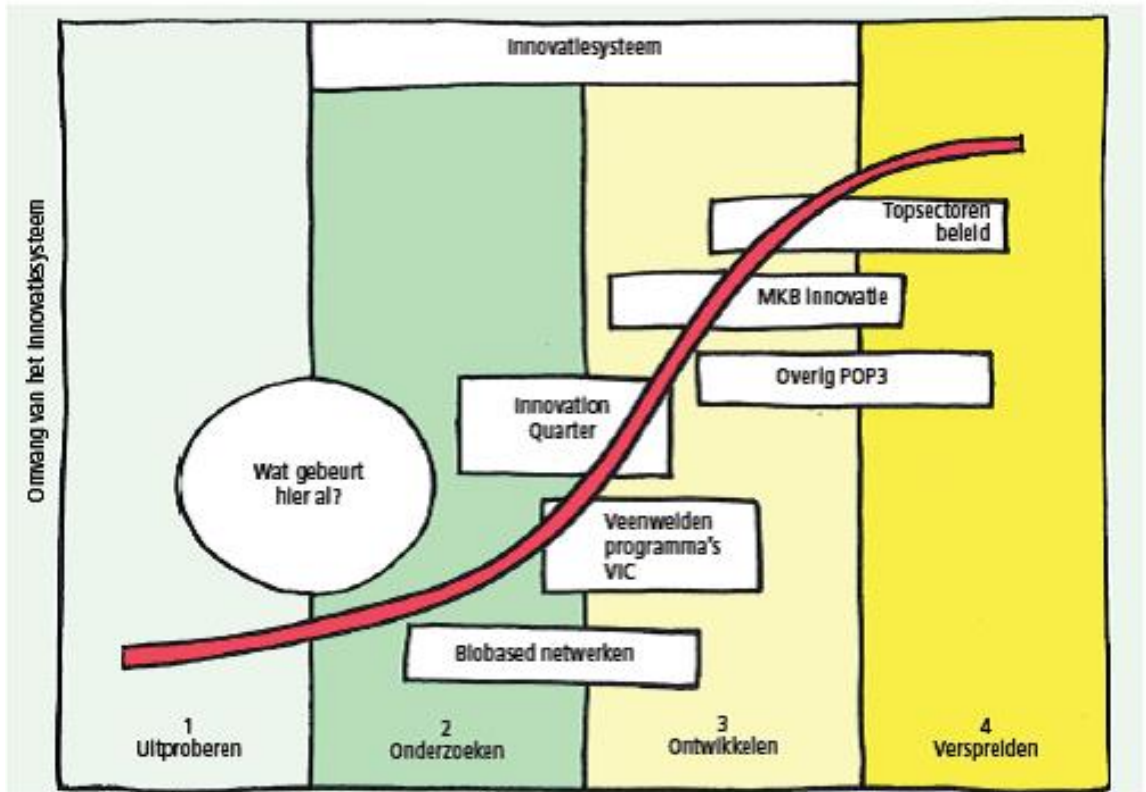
Innovatiesysteem

Omvang van het innovatiesysteem

Topsectoren beleid

MKB innovatie

Overig POP3

Innovation Quarter

Wat gebeurt hier al?

Veenweiden programma's VIC

Biobased netwerken

1
Uitproberen

2
Onderzoeken

3
Ontwikkelen

4
Verspreiden